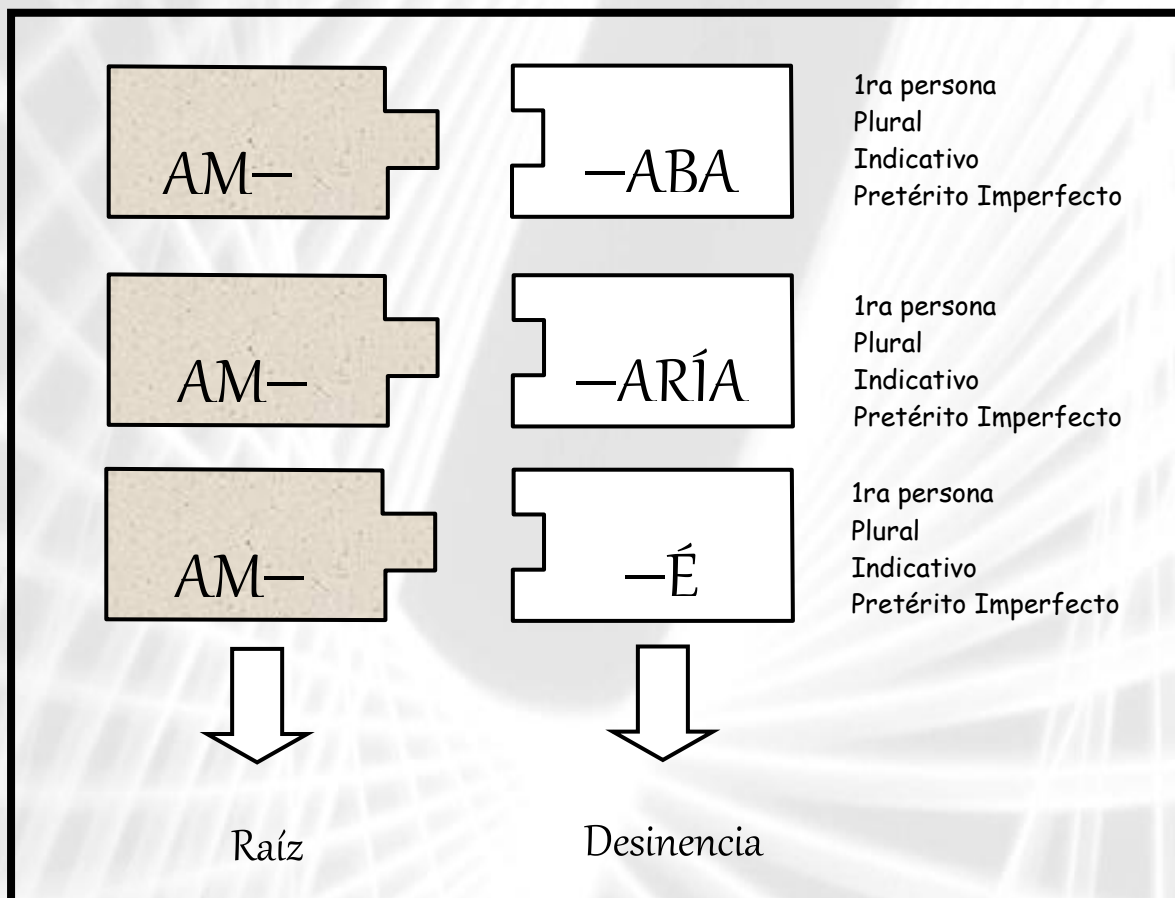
AM–

–ABA

1ra persona
Plural
Indicativo
Pretérito Imperfecto

AM–

–ARÍA

1ra persona
Plural
Indicativo
Pretérito Imperfecto

AM–

–É

1ra persona
Plural
Indicativo
Pretérito Imperfecto

Raíz

Desinencia